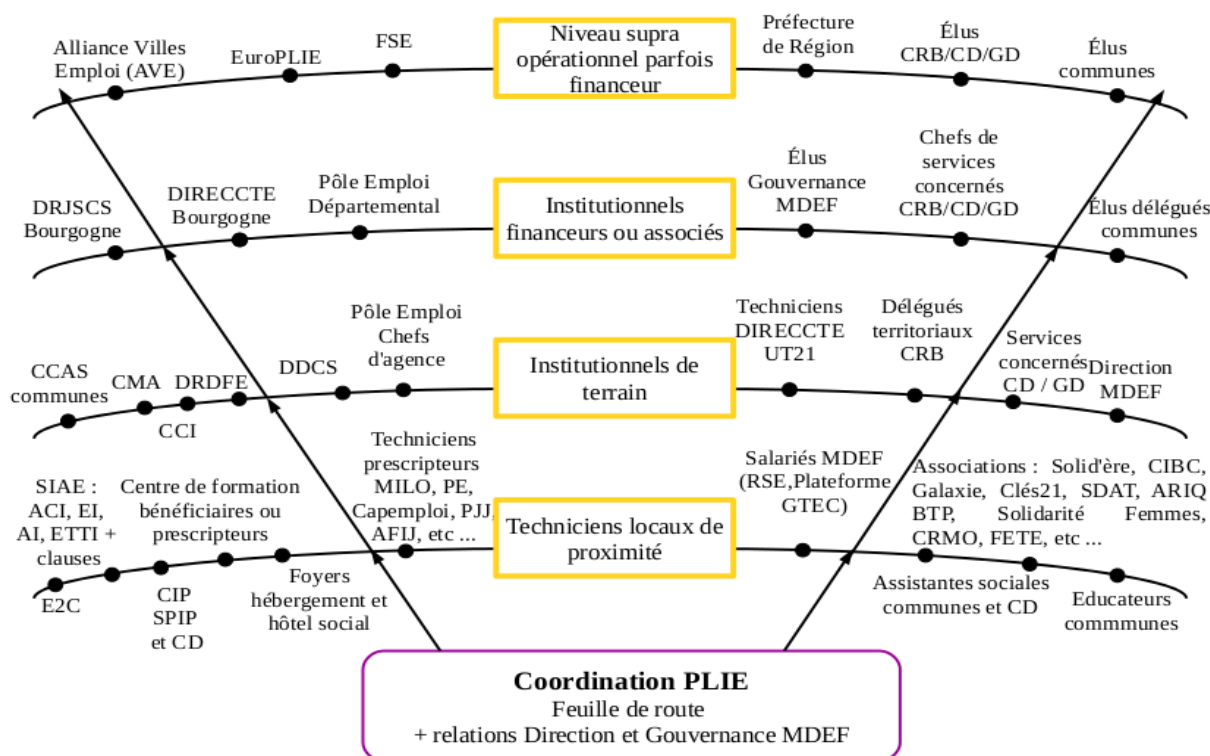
Alliance Villes Emploi (AVE)

EuroPLIE

FSE

Niveau supra opérationnel parfois financeur

Préfecture de Région

Élus CRB/CD/GD

Élus communes

DRJSCS Bourgogne

DIRECCTE Bourgogne

Pôle Emploi Départemental

Institutionnels financeurs ou associés

Élus Gouvernance MDEF

Chefs de services concernés CRB/CD/GD

Élus délégués communes

CCAS communes

CMA

DRDFE

CCI

DDCS

Pôle Emploi Chefs d'agence

Institutionnels de terrain

Techniciens DIRECCTE UT21

Délégués territoriaux CRB

Services concernés CD / GD

Direction MDEF

SIAE : ACI, EI, AI, ETTI + clauses

Centre de formation bénéficiaires ou prescripteurs

Techniciens prescripteurs MILO, PE, Capemploi, PJJ, AFIJ, etc ...

Techniciens locaux de proximité

Salariés MDEF (RSE,Plateforme GTEC)

Associations : Solid'ère, CIBC, Galaxie, Clés21, SDAT, ARIQ BTP, Solidarité Femmes, CRMO, FETE, etc ...

E2C

CIP SPIP et CD

Foyers hébergement et hôtel social

Assistantes sociales communes et CD

Educateurs commmunes

Coordination PLIE
Feuille de route
+ relations Direction et Gouvernance MDEF